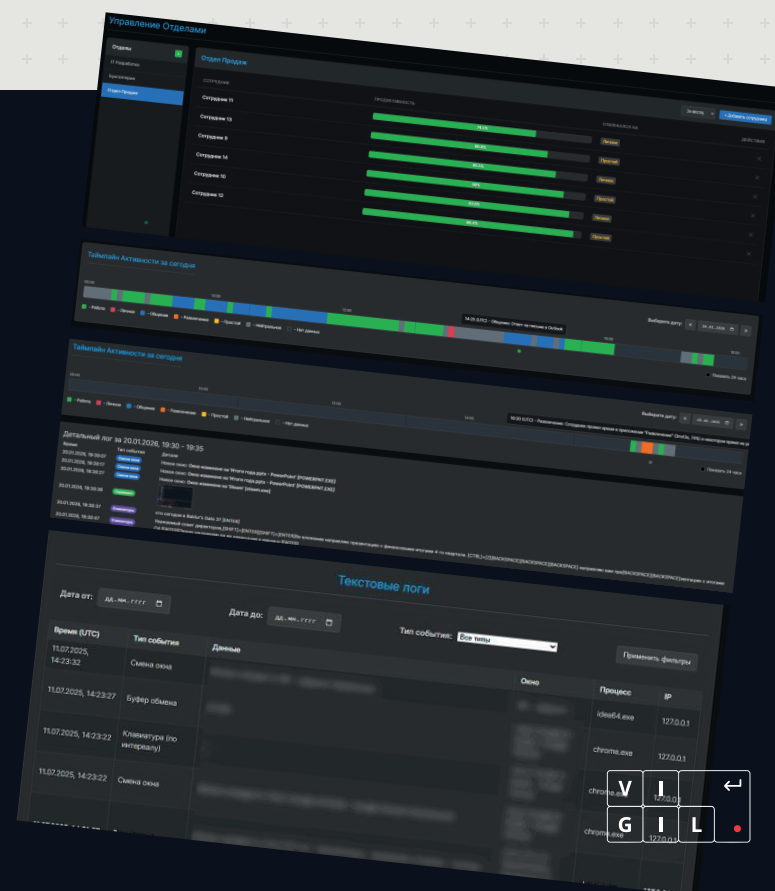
Управление Отделами

Отделы
IT Разработка
Бухгалтерия
Отдел Продаж

Отдел Продаж

Сотрудник
Продуктивность
Отклонения
Действия
Сотрудник 11
Сотрудник 13
Сотрудник 9
Сотрудник 14
Сотрудник 10
Сотрудник 12
+ Добавить сотрудника

Таймлайн Активности за сегодня
Работа
Личное
Общение
Развлечение
Простой
Нейтрально
Нет данных
Выберите дату:

Таймлайн Активности за сегодня
Работа
Личное
Общение
Развлечение
Простой
Нейтрально
Нет данных
Выберите дату:

Детальный лог за 20.01.2026, 19:30 - 19:35
Время
Тип события
Детали

Текстовые логи
Дата от: дд.мм.гггг
Дата до: дд.мм.гггг
Тип события: Все типы
Применить фильтры

| Время (UTC) | Тип события | Данные | Окно | Процесс | IP |
|---|---|---|---|---|---|
| 11.07.2025, 14:23:32 | Смена окна | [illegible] | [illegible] | | |
| 11.07.2025, 14:23:27 | Буфер обмена | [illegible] | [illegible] | idea64.exe | 127.0.0.1 |
| 11.07.2025, 14:23:22 | Клавиатура (по интервалу) | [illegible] | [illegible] | chrome.exe | 127.0.0.1 |
| 11.07.2025, 14:23:22 | Смена окна | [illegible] | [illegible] | chrome.exe | 127.0.0.1 |
| | | | | chrome.exe | 127.0.0.1 |

V I
G I L